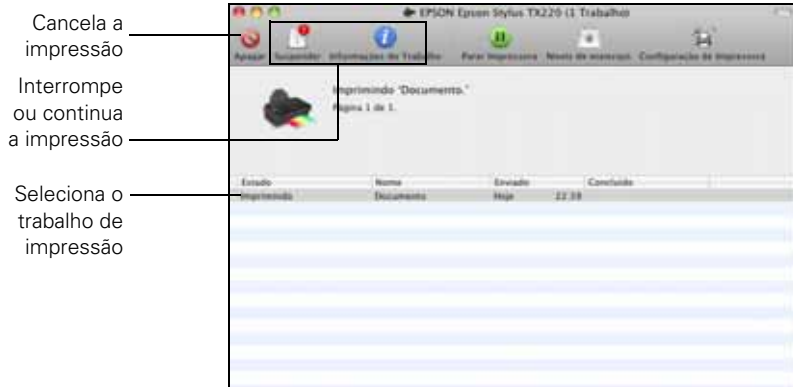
Cancela a impressão

Interrompe ou continua a impressão

Seleciona o trabalho de impressão

EPSON Epson Stylus TX220 (1 Trabalho)

Apagar Suspender Informações do Trabalho Parar Impressora Níveis de materiais Configuração de Impressora

Imprimindo "Documento."
Página 1 de 1.

| Estado | Nome | Enviado | Concluído |
|---|---|---|---|
| Imprimindo | Documento | Hoje 22:39 | |